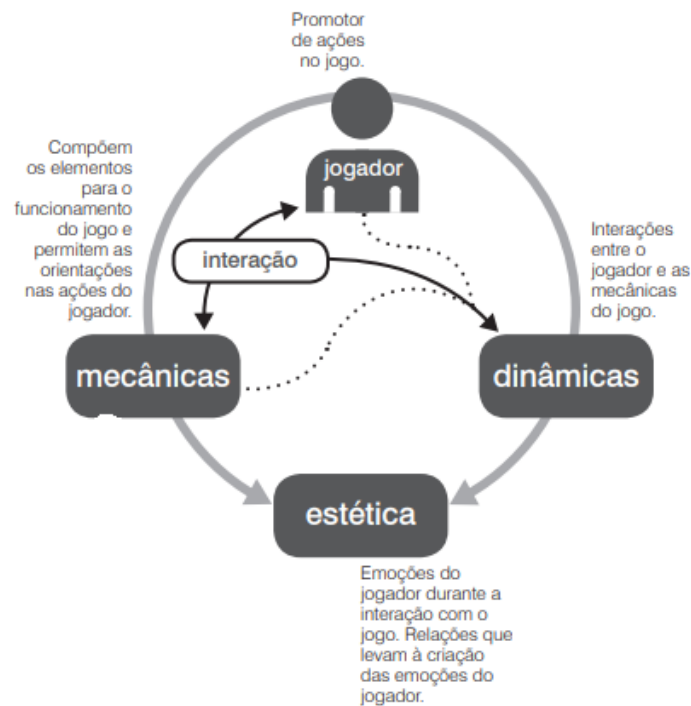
Promotor de ações no jogo.

jogador

Compõem os elementos para o funcionamento do jogo e permitem as orientações nas ações do jogador.

interação

Interações entre o jogador e as mecânicas do jogo.

mecânicas

dinâmicas

estética

Emoções do jogador durante a interação com o jogo. Relações que levam à criação das emoções do jogador.